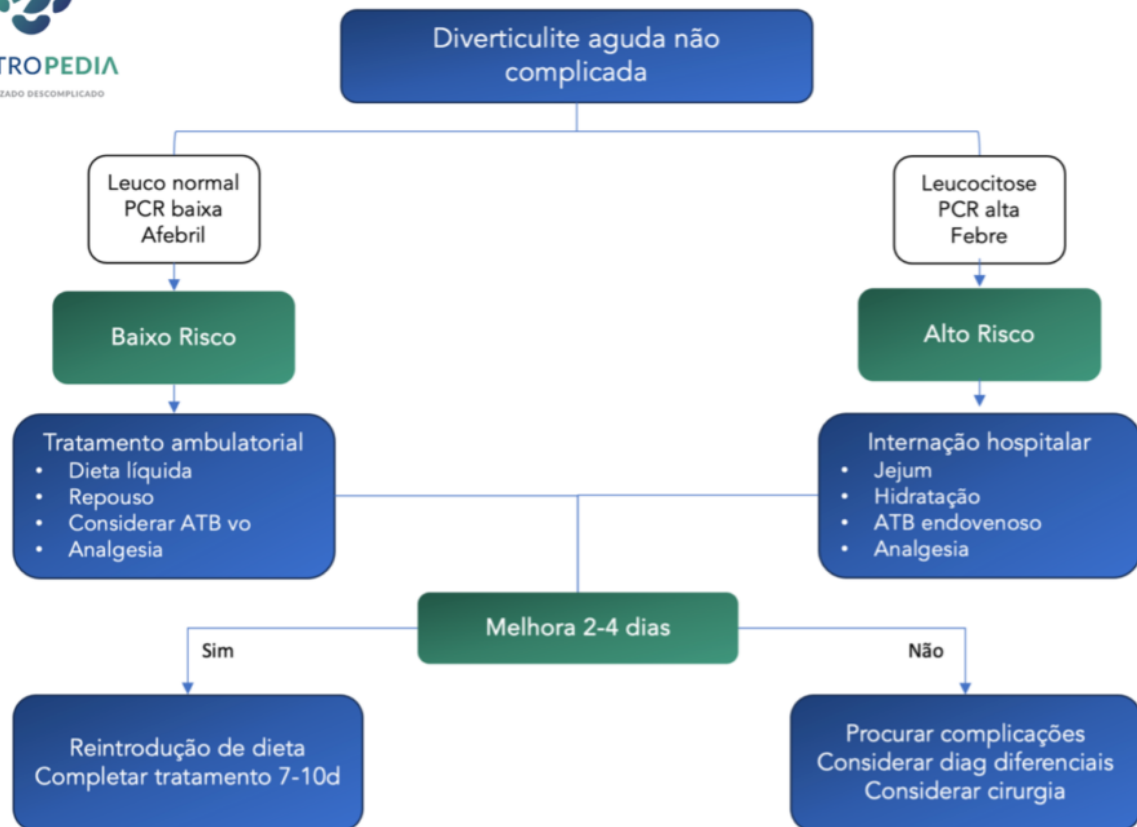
TROPEDIA
ZADO DESCOMPLICADO

Diverticulite aguda não complicada

Leuco normal
PCR baixa
Afebril

Leucocitose
PCR alta
Febre

Baixo Risco

Alto Risco

Tratamento ambulatorial
• Dieta líquida
• Repouso
• Considerar ATB vo
• Analgesia

Internação hospitalar
• Jejum
• Hidratação
• ATB endovenoso
• Analgesia

Melhora 2-4 dias

Sim

Não

Reintrodução de dieta
Completar tratamento 7-10d

Procurar complicações
Considerar diag diferenciais
Considerar cirurgia